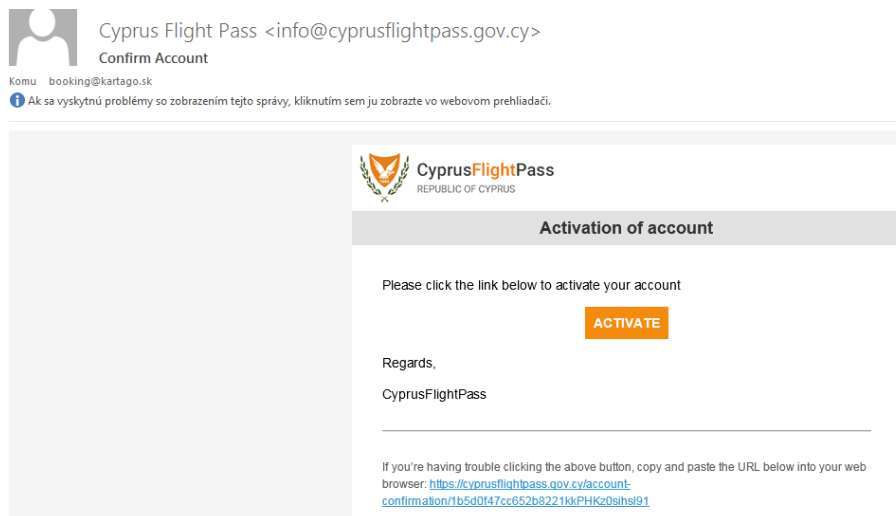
Cyprus Flight Pass <info@cyprusflightpass.gov.cy>
Confirm Account
Komu booking@kartago.sk
Ak sa vyskytnú problémy so zobrazením tejto správy, kliknutím sem ju zobrazte vo webovom prehliadači.

CyprusFlightPass
REPUBLIC OF CYPRUS

Activation of account

Please click the link below to activate your account

ACTIVATE

Regards,

CyprusFlightPass

If you're having trouble clicking the above button, copy and paste the URL below into your web browser: https://cyprusflightpass.gov.cy/account-confirmation/1b5d0f47cc652b8221kkPHKz0sihsl91